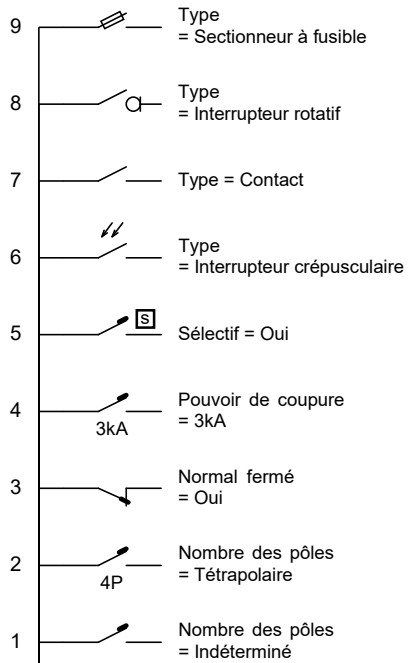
9 Type
= Sectionneur à fusible

8 Type
= Interrupteur rotatif

7 Type = Contact

6 Type
= Interrupteur crépusculaire

5 S Sélectif = Oui

4 Pouvoir de coupure
= 3kA
3kA

3 Normal fermé
= Oui

2 Nombre des pôles
= Tétrapolaire
4P

1 Nombre des pôles
= Indéterminé